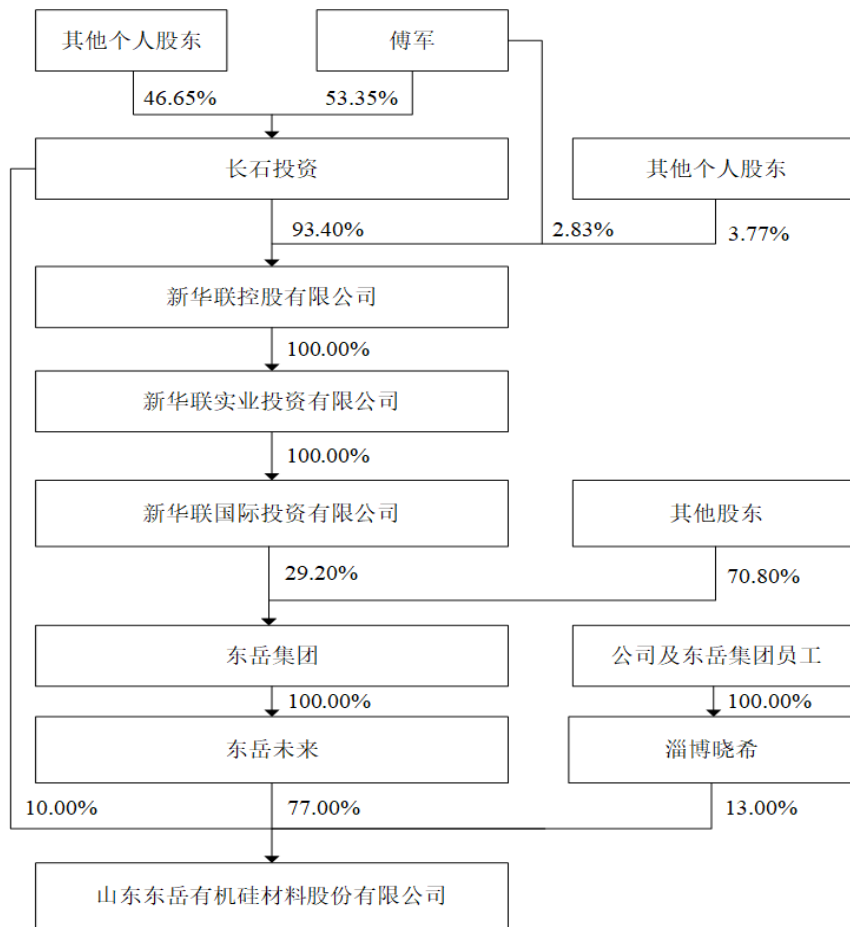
其他个人股东

傅军

46.65%

53.35%

长石投资

其他个人股东

93.40%

2.83%

3.77%

新华联控股有限公司

100.00%

新华联实业投资有限公司

100.00%

新华联国际投资有限公司

其他股东

29.20%

70.80%

东岳集团

公司及东岳集团员工

100.00%

100.00%

东岳未来

淄博晓希

10.00%

77.00%

13.00%

山东东岳有机硅材料股份有限公司